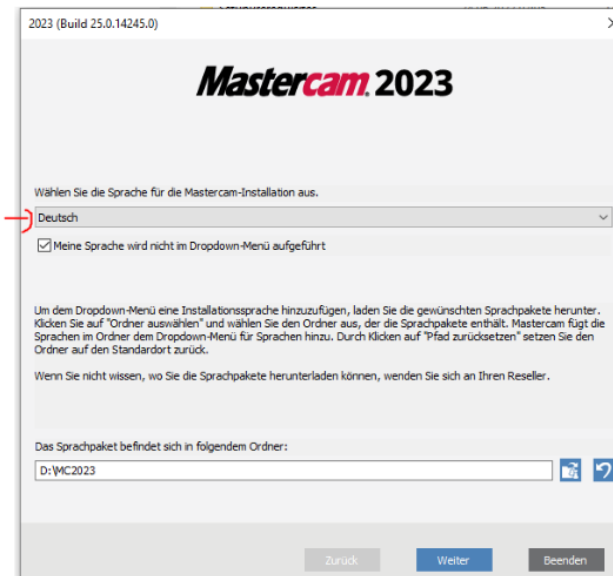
2023 (Build 25.0.14245.0)

Mastercam 2023

Wählen Sie die Sprache für die Mastercam-Installation aus.

Deutsch

Meine Sprache wird nicht im Dropdown-Menü aufgeführt

Um dem Dropdown-Menü eine Installationssprache hinzuzufügen, laden Sie die gewünschten Sprachpakete herunter. Klicken Sie auf "Ordner auswählen" und wählen Sie den Ordner aus, der die Sprachpakete enthält. Mastercam fügt die Sprachen im Ordner dem Dropdown-Menü für Sprachen hinzu. Durch Klicken auf "Pfad zurücksetzen" setzen Sie den Ordner auf den Standardort zurück.

Wenn Sie nicht wissen, wo Sie die Sprachpakete herunterladen können, wenden Sie sich an Ihren Reseller.

Das Sprachpaket befindet sich in folgendem Ordner:

D:\MC2023

Zurück Weiter Beenden